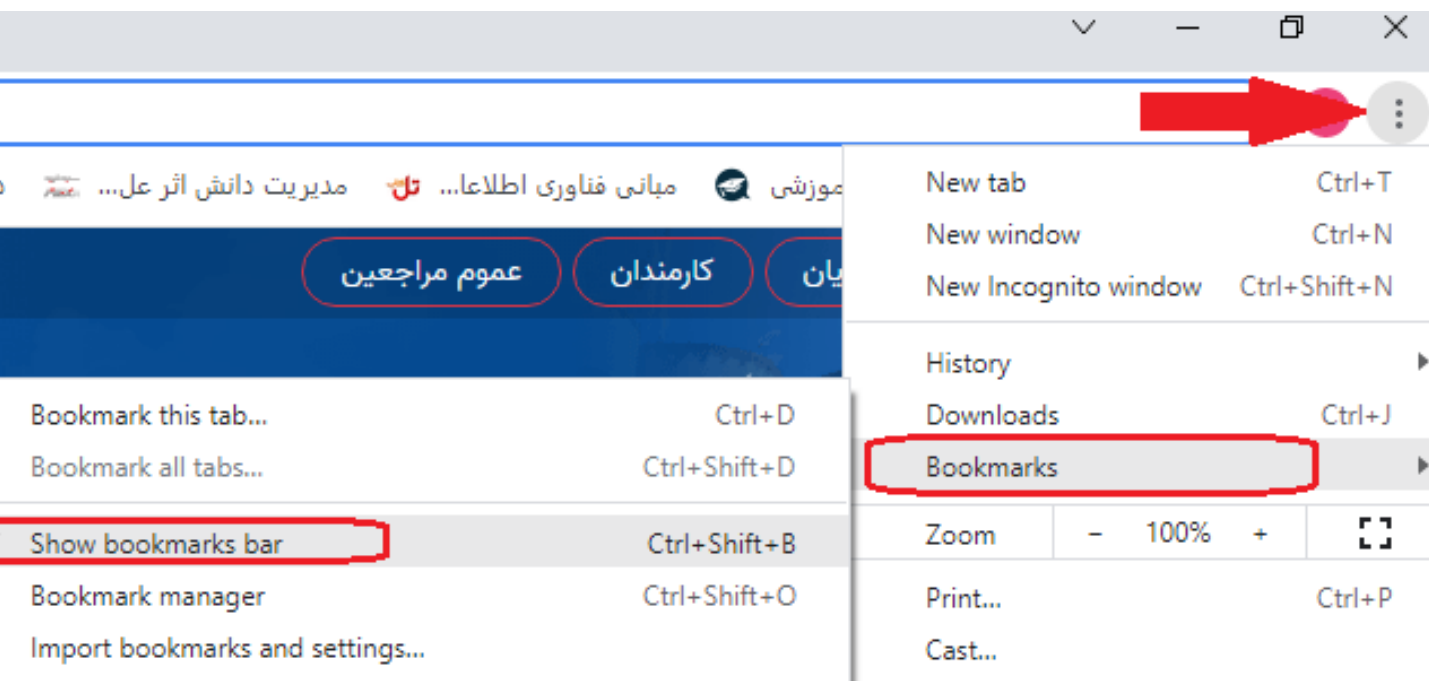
موزشی مبانی فناوری اطلاعا... مدیریت دانش اثر عل...

یان کارمندان عموم مراجعین

New tab Ctrl+T
New window Ctrl+N
New Incognito window Ctrl+Shift+N

History
Downloads Ctrl+J
Bookmarks

Zoom − 100% +

Print... Ctrl+P
Cast...

Bookmark this tab... Ctrl+D
Bookmark all tabs... Ctrl+Shift+D

Show bookmarks bar Ctrl+Shift+B
Bookmark manager Ctrl+Shift+O
Import bookmarks and settings...